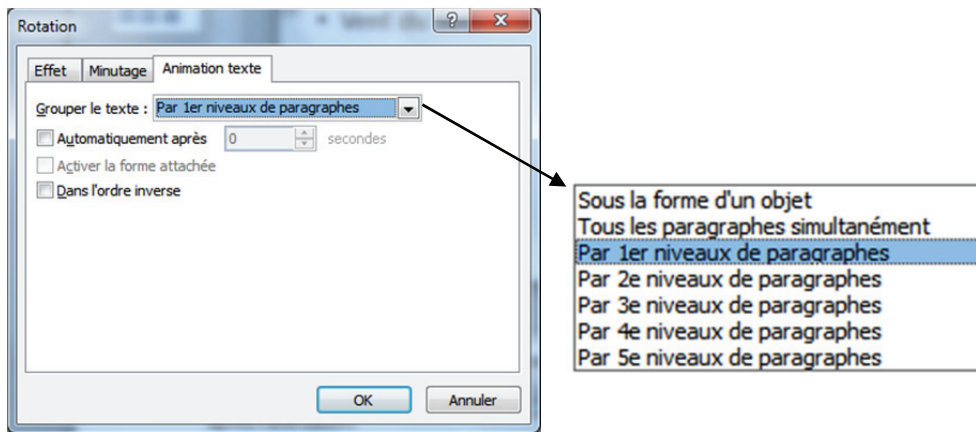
Rotation

?

Effet | Minutage | Animation texte

Grouper le texte : Par 1er niveaux de paragraphes

Automatiquement après 0 secondes

Activer la forme attachée

Dans l'ordre inverse

OK Annuler

Sous la forme d'un objet
Tous les paragraphes simultanément
Par 1er niveaux de paragraphes
Par 2e niveaux de paragraphes
Par 3e niveaux de paragraphes
Par 4e niveaux de paragraphes
Par 5e niveaux de paragraphes